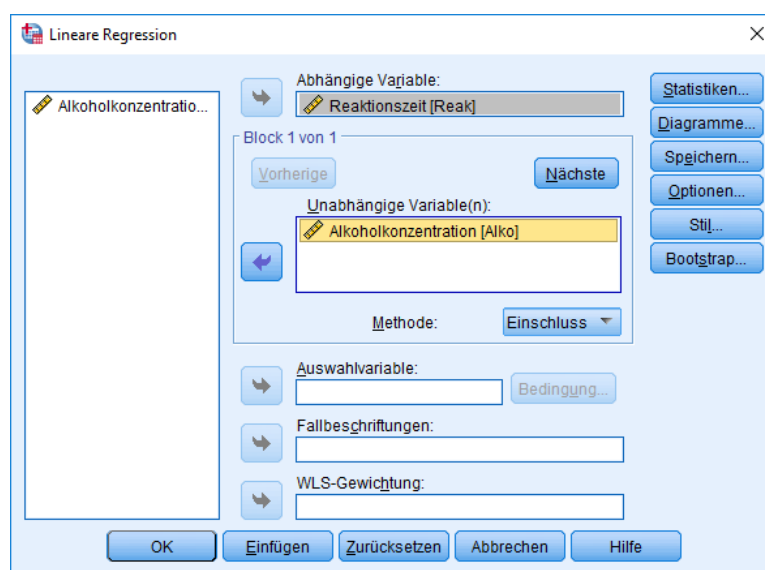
Lineare Regression

Alkoholkonzentratio...

Abhängige Variable:
Reaktionszeit [Reak]

Block 1 von 1
Vorherige
Nächste
Unabhängige Variable(n):
Alkoholkonzentration [Alko]

Methode: Einschluss

Auswahlvariable:
Bedingung...
Fallbeschriftungen:
WLS-Gewichtung:

Statistiken...
Diagramme...
Speichern...
Optionen...
Stil...
Bootstrap...

OK
Einfügen
Zurücksetzen
Abbrechen
Hilfe